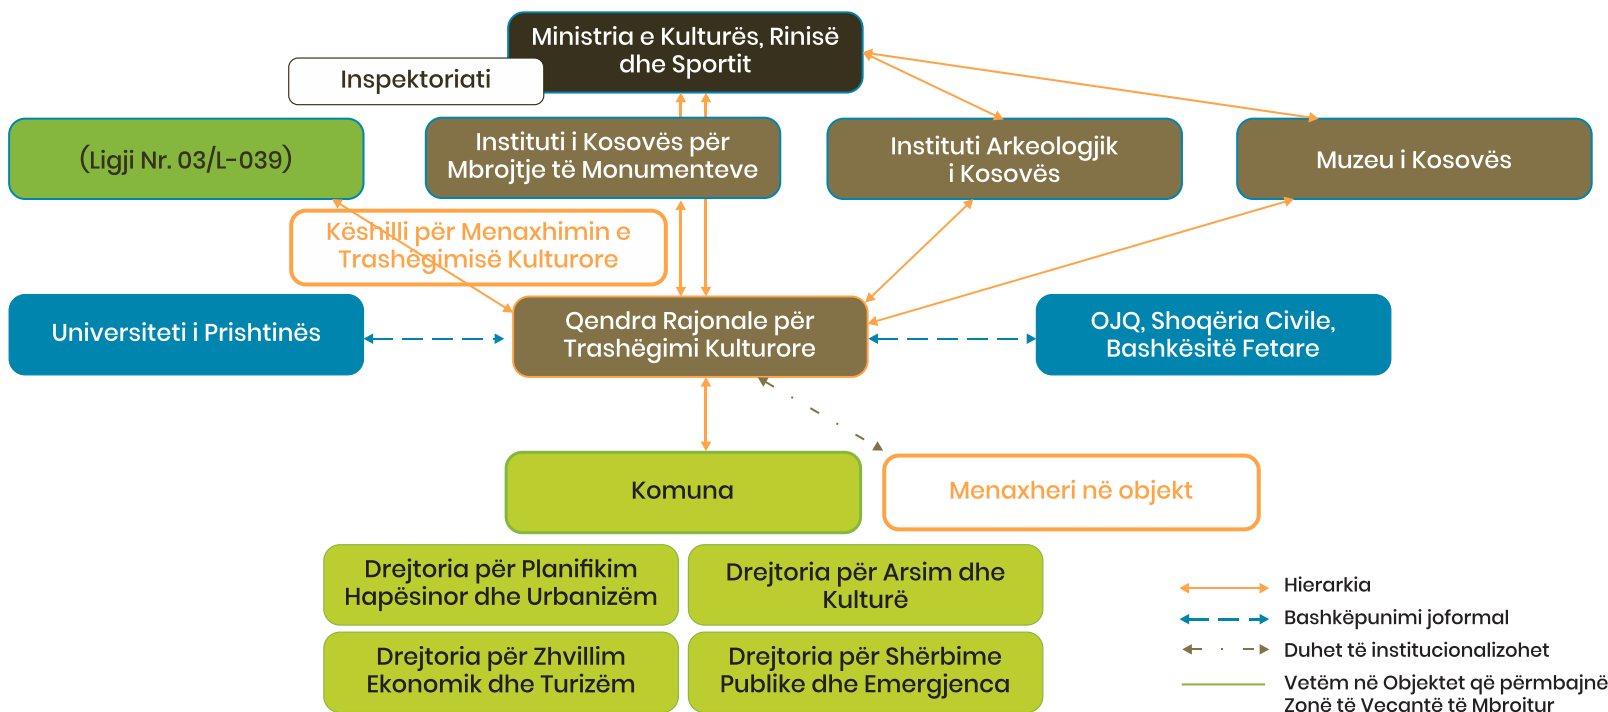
Ministria e Kulturës, Rinisë dhe Sportit

Inspektoriati

(Ligji Nr. 03/L-039)

Instituti i Kosovës për Mbrojtje të Monumenteve

Instituti Arkeologjik i Kosovës

Muzeu i Kosovës

Këshilli për Menaxhimin e Trashëgimisë Kulturore

Universiteti i Prishtinës

Qendra Rajonale për Trashëgimi Kulturore

OJQ, Shoqëria Civile, Bashkësitë Fetare

Komuna

Menaxheri në objekt

Drejtoria për Planifikim Hapësinor dhe Urbanizëm

Drejtoria për Arsim dhe Kulturë

Drejtoria për Zhvillim Ekonomik dhe Turizëm

Drejtoria për Shërbime Publike dhe Emergjenca

Hierarkia

Bashkëpunimi joformal

Duhet të institucionalizohet

Vetëm në Objektet që përmbajnë Zonë të Veçantë të Mbroitur